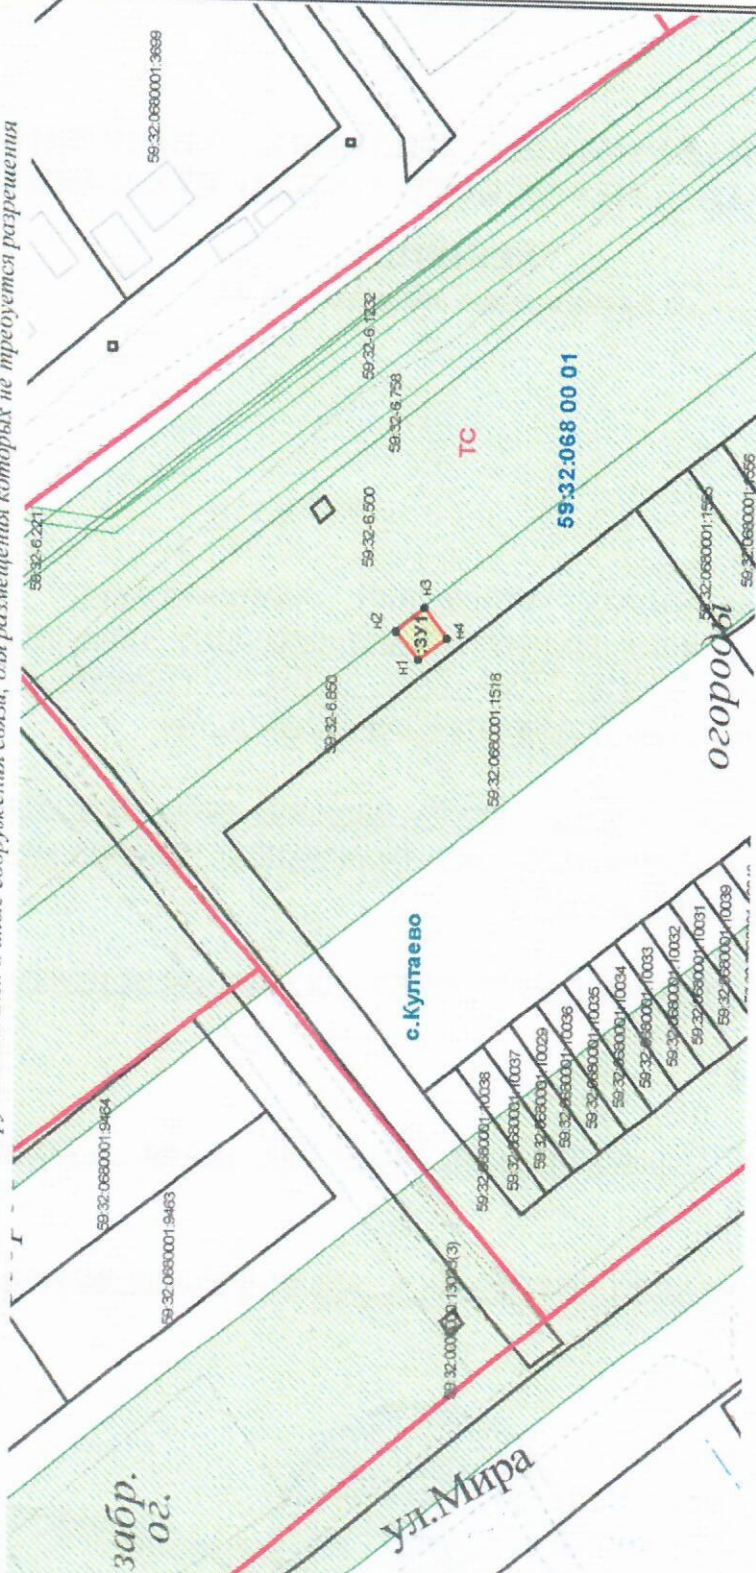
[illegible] сооружений связи, для размещения которых не требуется разрешения

59:32:0680001:3699

59:32-6.1232

59:32-6.758

59:32-6.500

59:32-6.221

ТС

59:32:068 00 01

н2

н3

:ЗУ1

н1

н4

59:32-6.650

59:32:0680001:1518

59:32:0680001:15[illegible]

59:32:0680001:1556

огороды

с.Култаево

59:32:0680001:9464

59:32:0680001:9463

59:32:0680001:10038

59:32:0680001:10037

59:32:0680001:10029

59:32:0680001:10036

59:32:0680001:10035

59:32:0680001:10034

59:32:0680001:10033

59:32:0680001:10032

59:32:0680001:10031

59:32:0680001:10039

59:32:000000:13004(3)

забр. ог.

ул.Мира